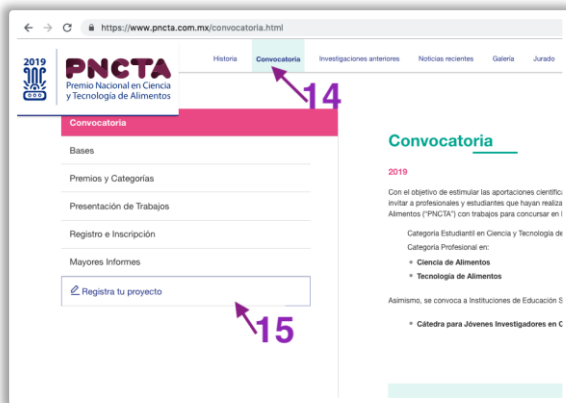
https://www.pncta.com.mx/convocatoria.html

2019
PNCTA
Premio Nacional en Ciencia y Tecnología de Alimentos

Historia
Convocatoria
Investigaciones anteriores
Noticias recientes
Galería
Jurado

14

Convocatoria
Bases
Premios y Categorías
Presentación de Trabajos
Registro e Inscripción
Mayores Informes
Registra tu proyecto

15

Convocatoria

2019

Con el objetivo de estimular las aportaciones científic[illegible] invitar a profesionales y estudiantes que hayan realiza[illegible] Alimentos ("PNCTA") con trabajos para concursar en l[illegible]

Categoría Estudiantil en Ciencia y Tecnología de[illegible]
Categoría Profesional en:
• Ciencia de Alimentos
• Tecnología de Alimentos

Asimismo, se convoca a Instituciones de Educación S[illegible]

• Cátedra para Jóvenes Investigadores en C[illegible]